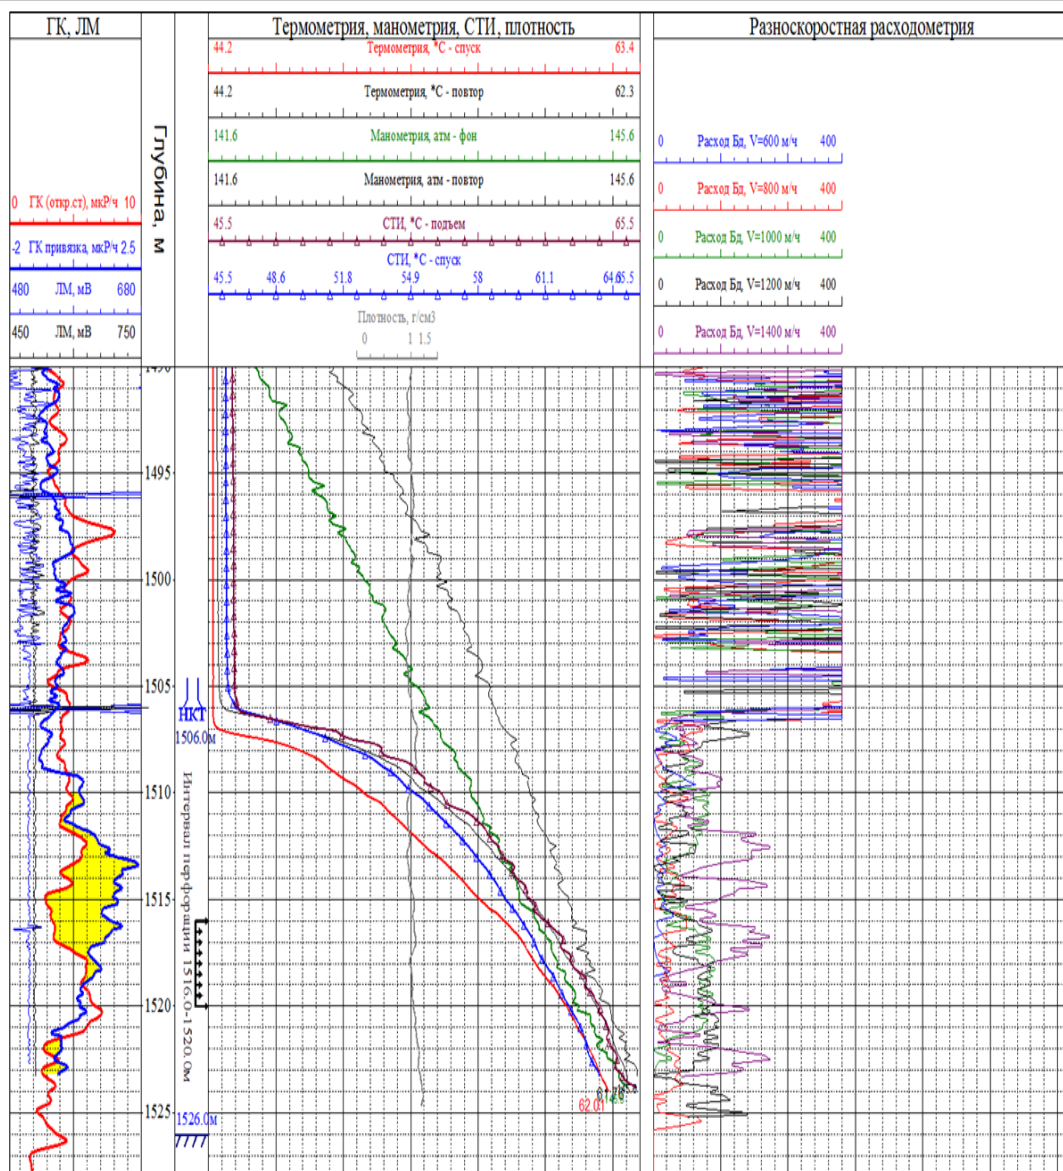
ГК, ЛМ

0 ГК (откр.ст), мкР/ч 10
-2 ГК привязка, мкР/ч 2.5
480 ЛМ, мВ 680
450 ЛМ, мВ 750

Глубина, м

Термометрия, манометрия, СТИ, плотность

44.2 Термометрия, *С - спуск 63.4
44.2 Термометрия, *С - повтор 62.3
141.6 Манометрия, атм - фон 145.6
141.6 Манометрия, атм - повтор 145.6
45.5 СТИ, *С - подъем 65.5
СТИ, *С - спуск
45.5 48.6 51.8 54.9 58 61.1 64.665.5
Плотность, г/см3
0 1 1.5

Разноскоростная расходометрия

0 Расход Бд, V=600 м/ч 400
0 Расход Бд, V=800 м/ч 400
0 Расход Бд, V=1000 м/ч 400
0 Расход Бд, V=1200 м/ч 400
0 Расход Бд, V=1400 м/ч 400

1490
1495
1500
1505
НКТ
1506.0м
1510
Интервал перфорации 1516.0-1520.0м
1515
1520
1525
1526.0м
62.01
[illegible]